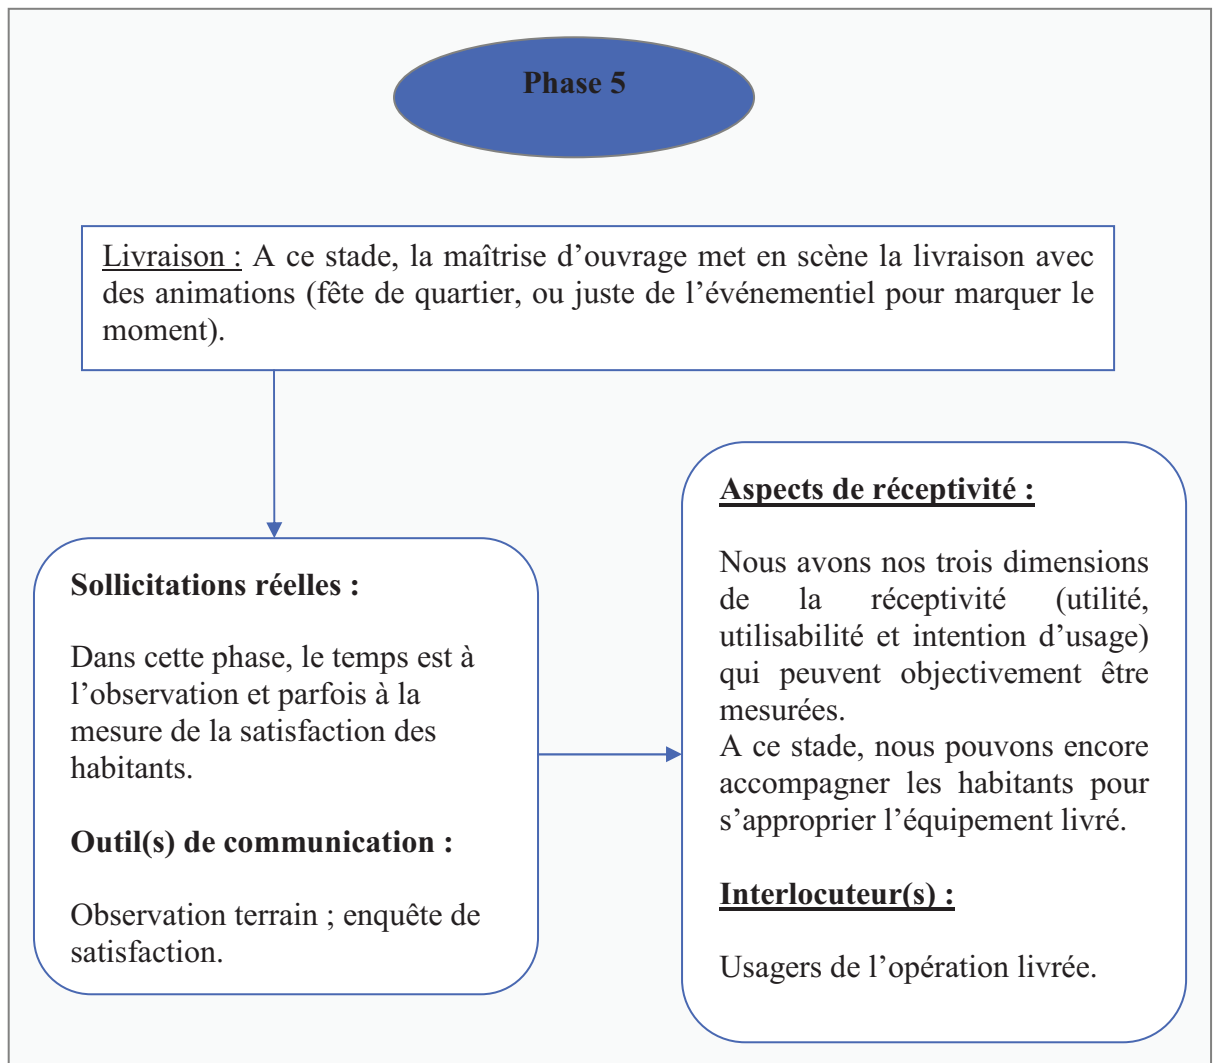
Phase 5

Livraison : A ce stade, la maîtrise d'ouvrage met en scène la livraison avec des animations (fête de quartier, ou juste de l'événementiel pour marquer le moment).

Sollicitations réelles :

Dans cette phase, le temps est à l'observation et parfois à la mesure de la satisfaction des habitants.

Outil(s) de communication :

Observation terrain ; enquête de satisfaction.

Aspects de réceptivité :

Nous avons nos trois dimensions de la réceptivité (utilité, utilisabilité et intention d'usage) qui peuvent objectivement être mesurées.
A ce stade, nous pouvons encore accompagner les habitants pour s'approprier l'équipement livré.

Interlocuteur(s) :

Usagers de l'opération livrée.